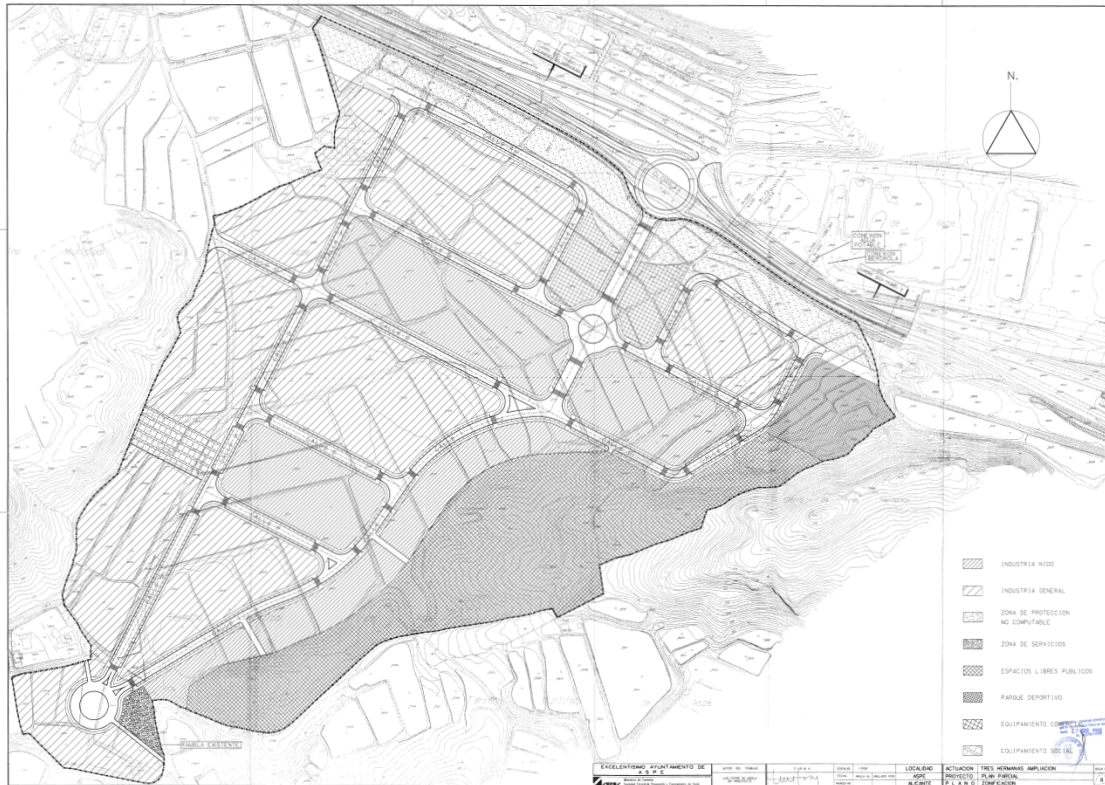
N.

CONEXION AGUA POTABLE

CONEXION BEROROLA

RAMBLA EXISTENTE

INDUSTRIA NIDO

INDUSTRIA GENERAL

ZONA DE PROTECCION NO COMPUTABLE

ZONA DE SERVICIOS

ESPACIOS LIBRES PUBLICOS

PARQUE DEPORTIVO

EQUIPAMIENTO COMERCIAL

EQUIPAMIENTO SOCIAL

EXCELENTISIMO AYUNTAMIENTO DE ASPE

LOCALIDAD
ASPE
ALICANTE

ACTUACION TRES HERMANAS AMPLIACION
PROYECTO PLAN PARCIAL
PLANO ZONIFICACION